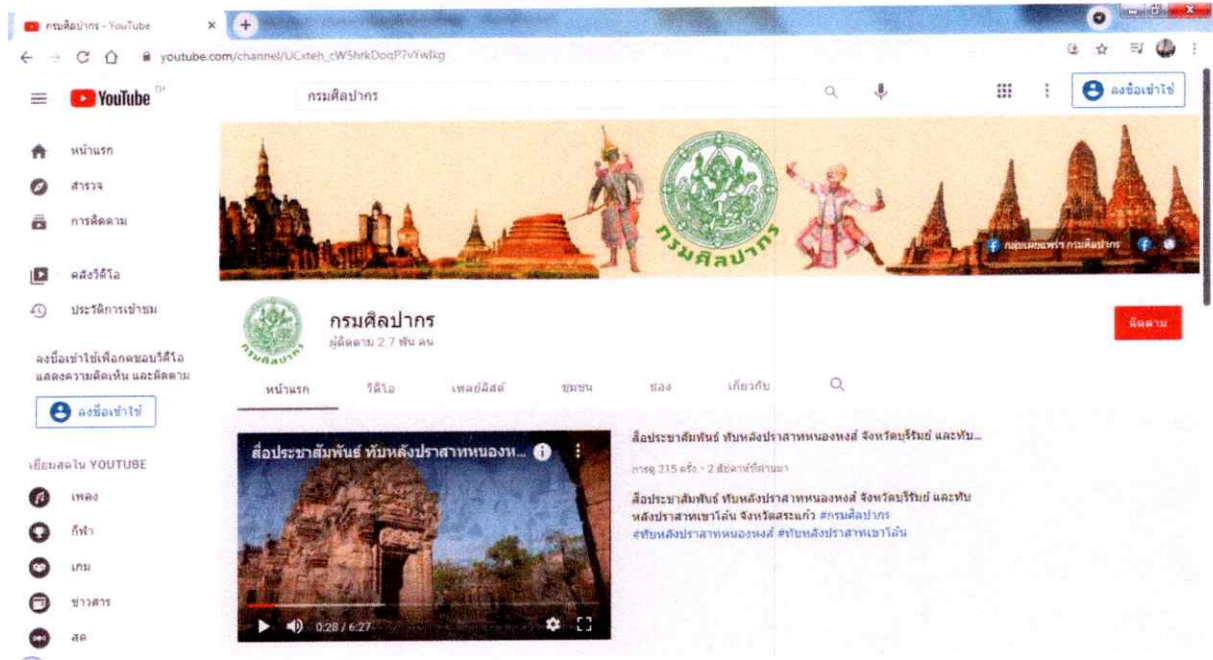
กรมศิลปากร - YouTube ×

youtube.com/channel/UCxteh_cW5hrkDoqP7vYwlkg

YouTube TH

กรมศิลปากร

ลงชื่อเข้าใช้

หน้าแรก
สำรวจ
การติดตาม

คลังวิดีโอ
ประวัติการเข้าชม

ลงชื่อเข้าใช้เพื่อกดชอบวิดีโอ แสดงความคิดเห็น และติดตาม

ลงชื่อเข้าใช้

เยี่ยมชมใน YOUTUBE
เพลง
กีฬา
เกม
ข่าวสาร
สด

กรมศิลปากร

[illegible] กรมศิลปากร

กรมศิลปากร
ผู้ติดตาม 2.7 พัน คน

ติดตาม

หน้าแรก วิดีโอ เพลย์ลิสต์ ชุมชน ช่อง เกี่ยวกับ

สื่อประชาสัมพันธ์ ทับหลังปราสาทหนองห...

0:28 / 6:27

สื่อประชาสัมพันธ์ ทับหลังปราสาทหนองหงส์ จังหวัดบุรีรัมย์ และทับ...

การดู 215 ครั้ง • 2 สัปดาห์ที่ผ่านมา

สื่อประชาสัมพันธ์ ทับหลังปราสาทหนองหงส์ จังหวัดบุรีรัมย์ และทับหลังปราสาทเขาโล้น จังหวัดสระแก้ว #กรมศิลปากร #ทับหลังปราสาทหนองหงส์ #ทับหลังปราสาทเขาโล้น